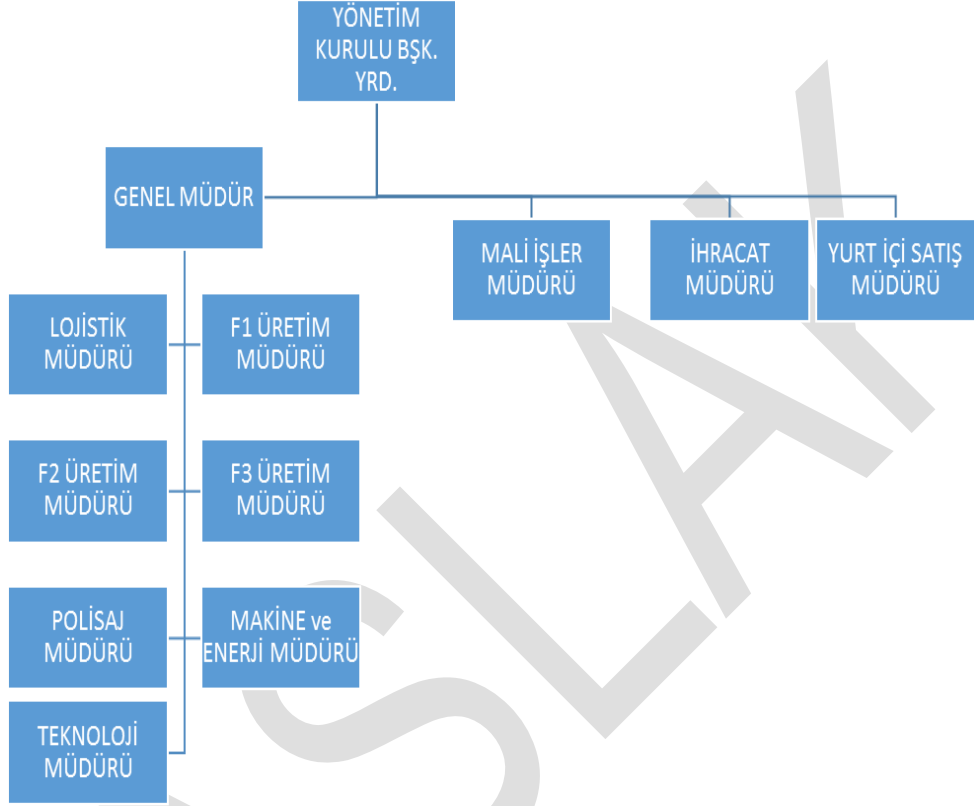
YÖNETİM KURULU BŞK. YRD.

GENEL MÜDÜR

MALİ İŞLER MÜDÜRÜ

İHRACAT MÜDÜRÜ

YURT İÇİ SATIŞ MÜDÜRÜ

LOJİSTİK MÜDÜRÜ

F1 ÜRETİM MÜDÜRÜ

F2 ÜRETİM MÜDÜRÜ

F3 ÜRETİM MÜDÜRÜ

POLİSAJ MÜDÜRÜ

MAKİNE ve ENERJİ MÜDÜRÜ

TEKNOLOJİ MÜDÜRÜ

SLAI